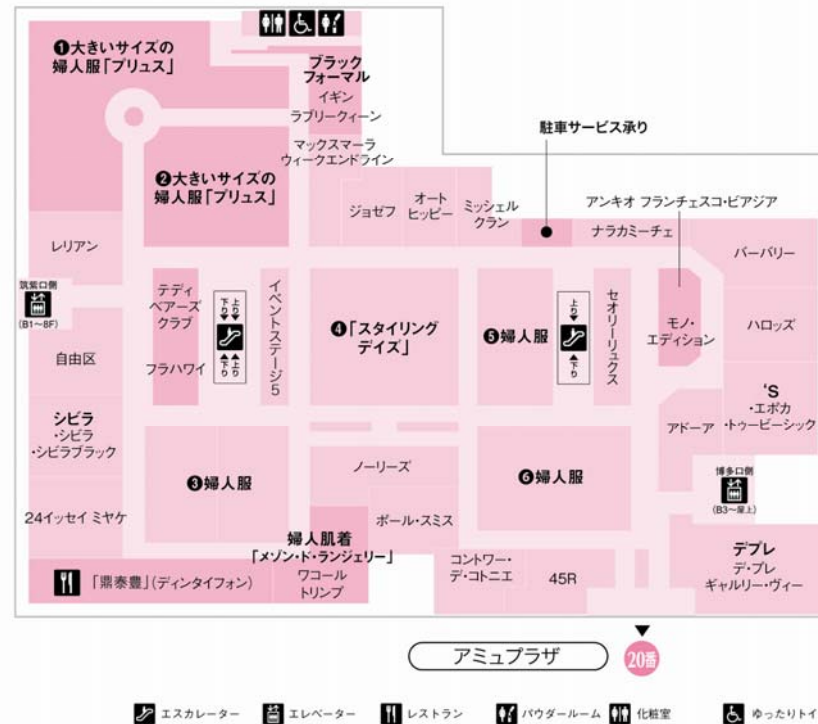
❶大きいサイズの婦人服「プリュス」

ブラックフォーマル
イギン
ラブリークィーン
マックスマーラ ウィークエンドライン

駐車サービス承り

❷大きいサイズの婦人服「プリュス」

ジョゼフ
オートヒッピー
ミッシェルクラン
アンキオ
フランチェスコ・ビアジア
ナラカミーチェ
バーバリー

レリアン

筑紫口側
(B1〜8F)

テディベアーズクラブ
下り 上り
下り 上り
イベントステージ5
❹「スタイリングデイズ」
❺婦人服
上り 下り
セオリーリュクス
モノ・エディション
ハロッズ

自由区
フラハワイ

シビラ
・シビラ
・シビラブラック

'S
・エポカ
・トゥービーシック
アドーア

❸婦人服
ノーリーズ
❻婦人服

博多口側
(B3〜屋上)

24イッセイ ミヤケ
ポール・スミス

婦人肌着
「メゾン・ド・ランジェリー」
コントワー・デ・コトニエ
45R
デプレ
・デ・プレ
・ギャルリー・ヴィー

「鼎泰豐」(ディンタイフォン)
ワコール
トリンプ

アミュプラザ
20番

エスカレーター
エレベーター
レストラン
パウダールーム
化粧室
ゆったりトイ